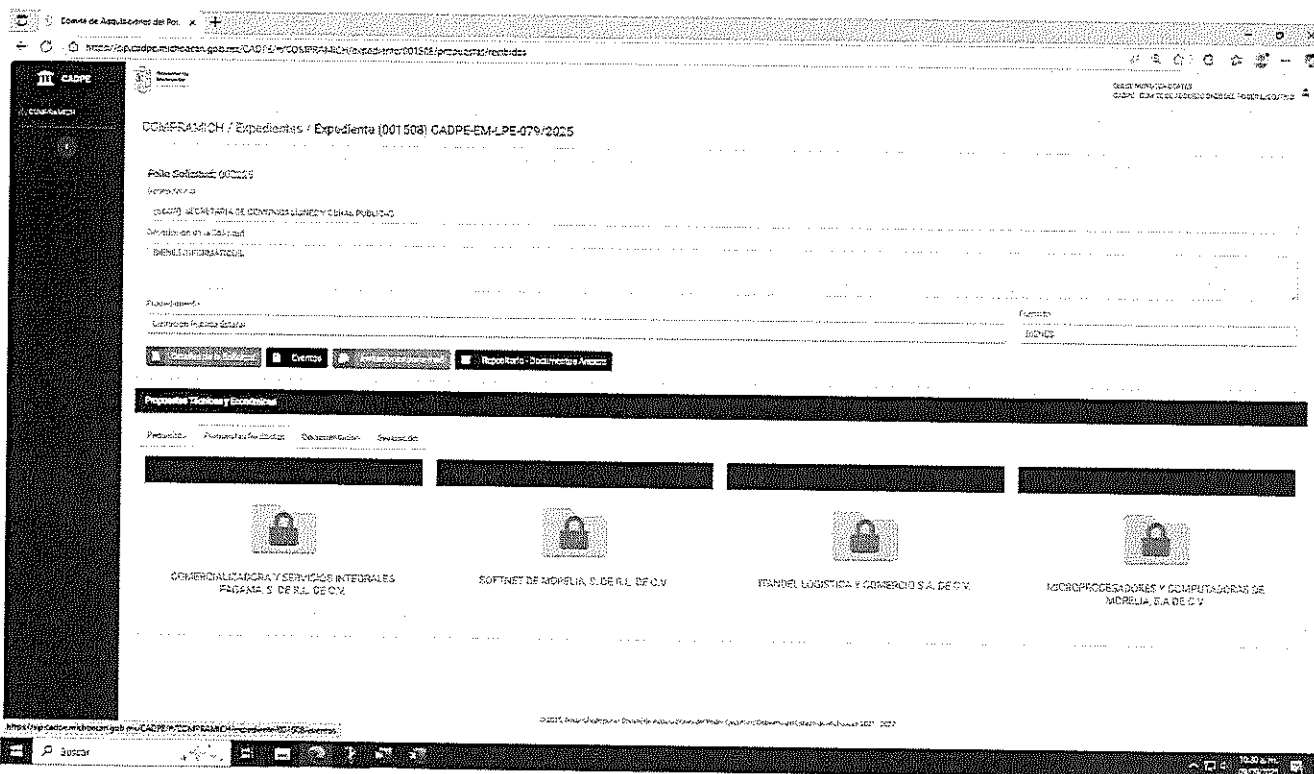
Comite de Adquisiciones del Po... ×

https://sip.cadpe.michoacan.gob.mx/CADPE/#/COMPRAMICH/expediente/001508/propuestas/recibidas

CADPE

COMPRAMICH

COMPRAMICH / Expedientes / Expediente (001508) CADPE-EM-LPE-079/2025

Folio Solicitud: 002025

(06AW) SECRETARÍA DE CONTRALORÍA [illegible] PÚBLICO

Descripción de la Solicitud

BIENES INFORMÁTICOS

Procedimiento

Licitación Pública Estatal

Fuente

BIENES

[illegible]

Eventos

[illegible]

Repositorio - Documentos Anexos

Propuestas Técnicas y Económicas

Presentes Presentación de Escritos Documentación Evaluación

COMERCIALIZADORA Y SERVICIOS INTEGRALES FADAMA, S. DE R.L. DE C.V.

SOFTNET DE MORELIA, S. DE R.L. DE C.V.

ITANDEL LOGISTICA Y COMERCIO S.A. DE C.V.

MICROPROCESADORES Y COMPUTADORAS DE MORELIA, S.A DE C.V

© 2025 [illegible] 2021 - 2027

https://sip.cadpe.michoacan.gob.mx/CADPE/#/COMPRAMICH/expediente/001508/eventos

Buscar

10:30 a.m.